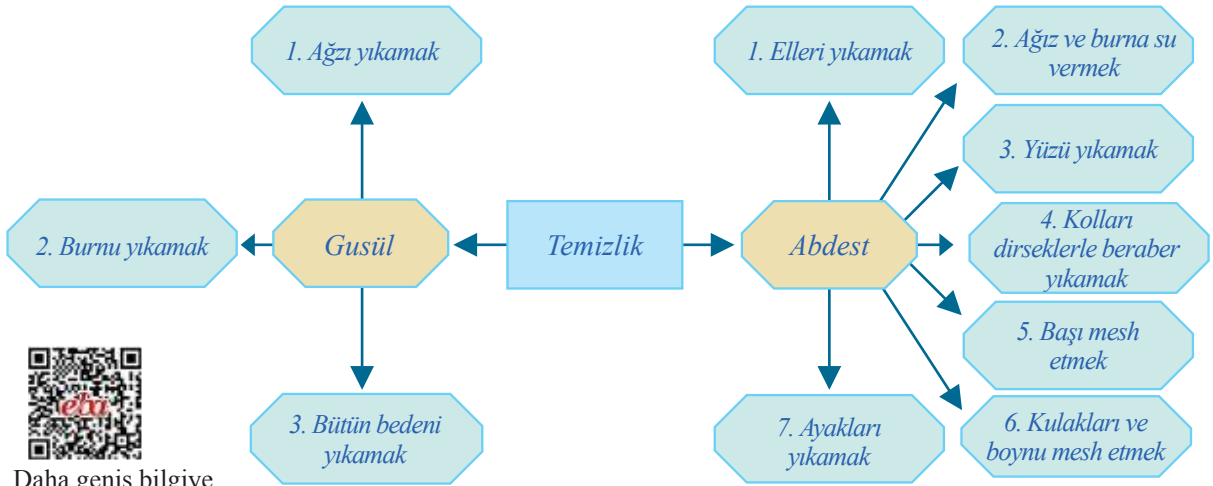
1. Ağzı yıkamak

2. Burnu yıkamak

Gusül

Temizlik

Abdest

3. Bütün bedeni yıkamak

1. Elleri yıkamak

2. Ağız ve burna su vermek

3. Yüzü yıkamak

4. Kolları dirseklerle beraber yıkamak

5. Başı mesh etmek

6. Kulakları ve boynu mesh etmek

7. Ayakları yıkamak

eba

Daha geniş bilgiye